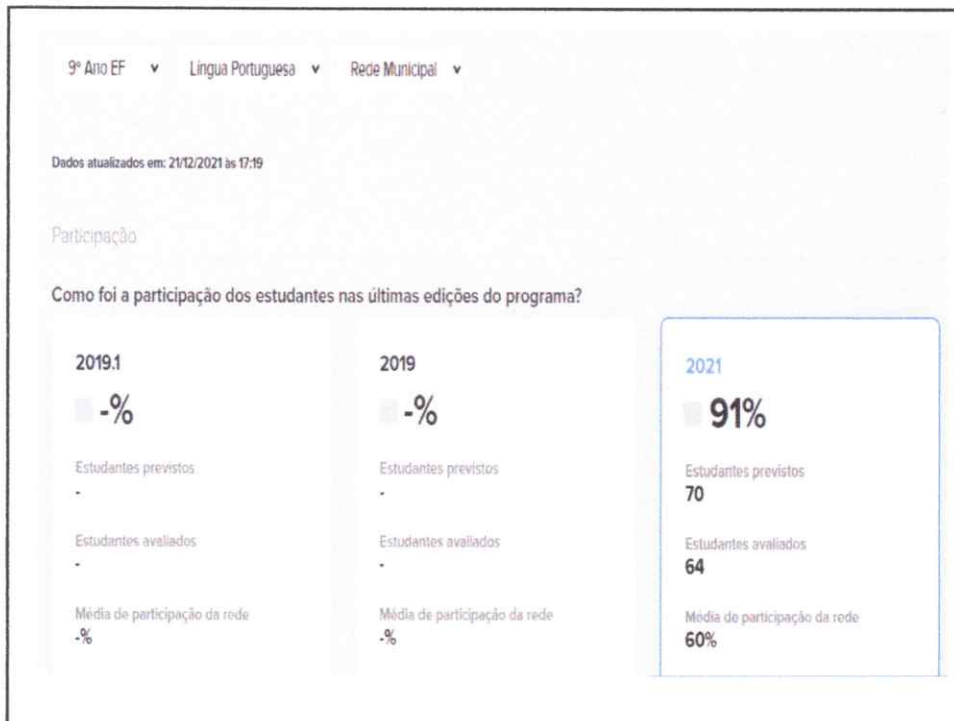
9º Ano EF ∨ Língua Portuguesa ∨ Rede Municipal ∨

Dados atualizados em: 21/12/2021 às 17:19

Participação

Como foi a participação dos estudantes nas últimas edições do programa?

2019.1

-%

Estudantes previstos
-

Estudantes avaliados
-

Média de participação da rede
-%

2019

-%

Estudantes previstos
-

Estudantes avaliados
-

Média de participação da rede
-%

2021

91%

Estudantes previstos
70

Estudantes avaliados
64

Média de participação da rede
60%